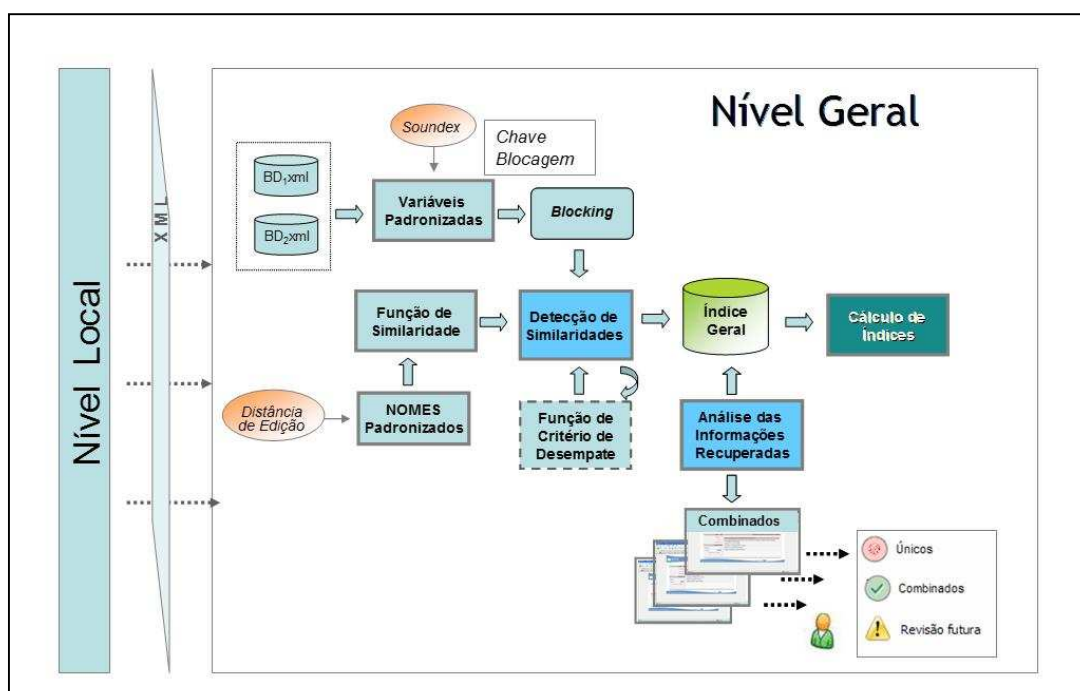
Nível Local

XML

Nível Geral

Soundex

Chave Blocagem

$BD_1xml$

$BD_2xml$

Variáveis Padronizadas

Blocking

Função de Similaridade

Detecção de Similaridades

Índice Geral

Cálculo de Índices

Distância de Edição

NOMES Padronizados

Função de Critério de Desempate

Análise das Informações Recuperadas

Combinados

Únicos

Combinados

Revisão futura